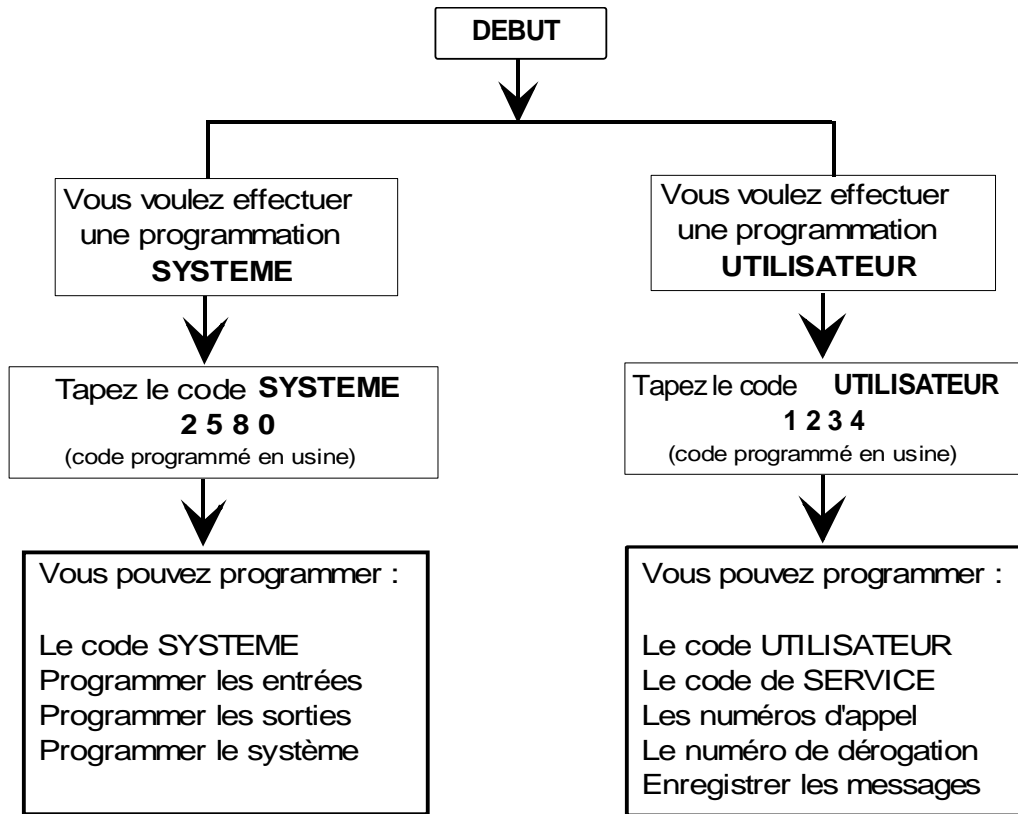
DEBUT

Vous voulez effectuer une programmation SYSTEME

Tapez le code SYSTEME
2 5 8 0
(code programmé en usine)

Vous pouvez programmer :

Le code SYSTEME
Programmer les entrées
Programmer les sorties
Programmer le système

Vous voulez effectuer une programmation UTILISATEUR

Tapez le code UTILISATEUR
1 2 3 4
(code programmé en usine)

Vous pouvez programmer :

Le code UTILISATEUR
Le code de SERVICE
Les numéros d'appel
Le numéro de dérogation
Enregistrer les messages